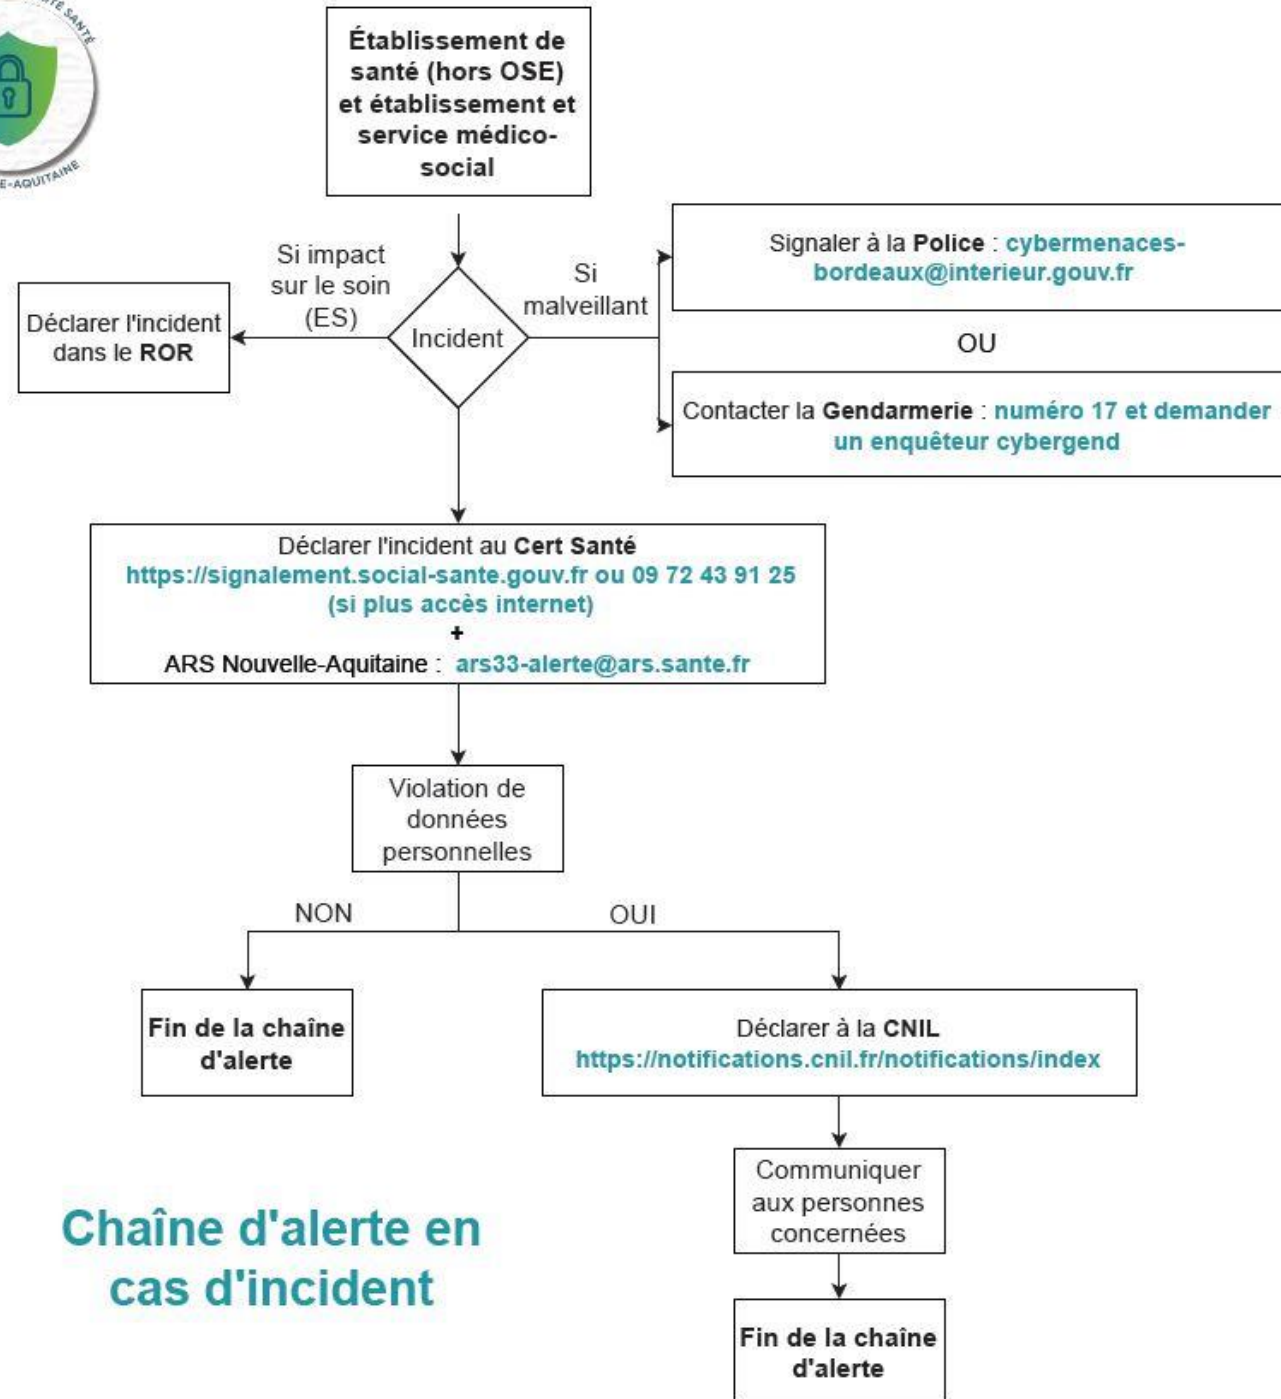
TÉ SANTÉ

E-AQUITAINE

Établissement de santé (hors OSE) et établissement et service médico-social

Si impact sur le soin (ES)

Déclarer l'incident dans le ROR

Incident

Si malveillant

Signaler à la Police : cybermenaces-bordeaux@interieur.gouv.fr

OU

Contacter la Gendarmerie : numéro 17 et demander un enquêteur cybergend

Déclarer l'incident au Cert Santé
https://signalement.social-sante.gouv.fr ou 09 72 43 91 25 (si plus accès internet)
+
ARS Nouvelle-Aquitaine : ars33-alerte@ars.sante.fr

Violation de données personnelles

NON

OUI

Fin de la chaîne d'alerte

Déclarer à la CNIL
https://notifications.cnil.fr/notifications/index

Communiquer aux personnes concernées

Fin de la chaîne d'alerte

Chaîne d'alerte en cas d'incident